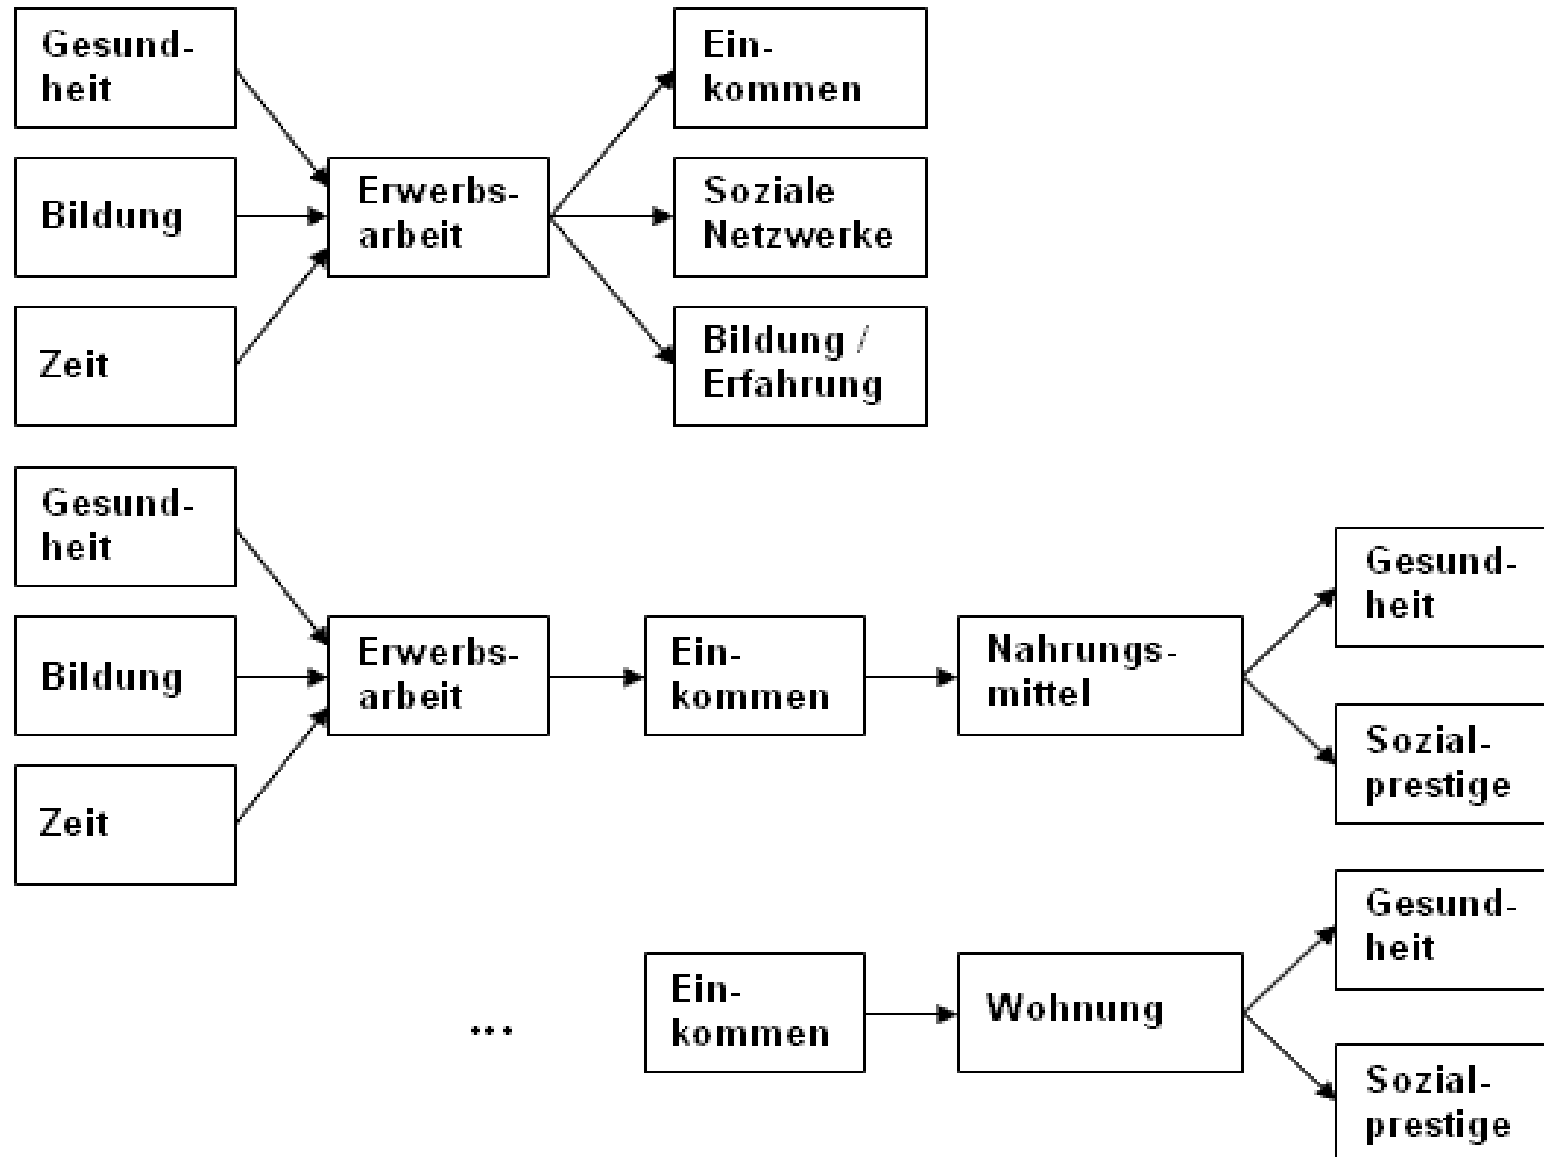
Gesundheit
Bildung
Zeit
Erwerbsarbeit
Einkommen
Soziale Netzwerke
Bildung / Erfahrung

Gesundheit
Bildung
Zeit
Erwerbsarbeit
Einkommen
Nahrungsmittel
Gesundheit
Sozialprestige

...
Einkommen
Wohnung
Gesundheit
Sozialprestige